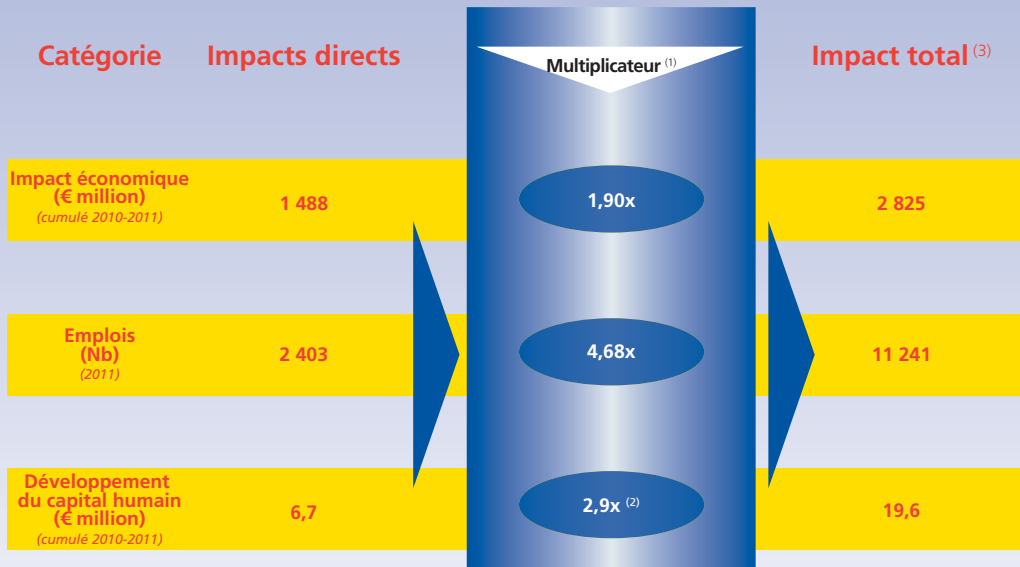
| Catégorie | Impacts directs | Multiplicateur $^{(1)}$ | Impact total $^{(3)}$ |
|---|---|---|---|
| Impact économique (€ million) *(cumulé 2010-2011)* | 1 488 | 1,90x | 2 825 |
| Emplois (Nb) *(2011)* | 2 403 | 4,68x | 11 241 |
| Développement du capital humain (€ million) *(cumulé 2010-2011)* | 6,7 | 2,9x $^{(2)}$ | 19,6 |